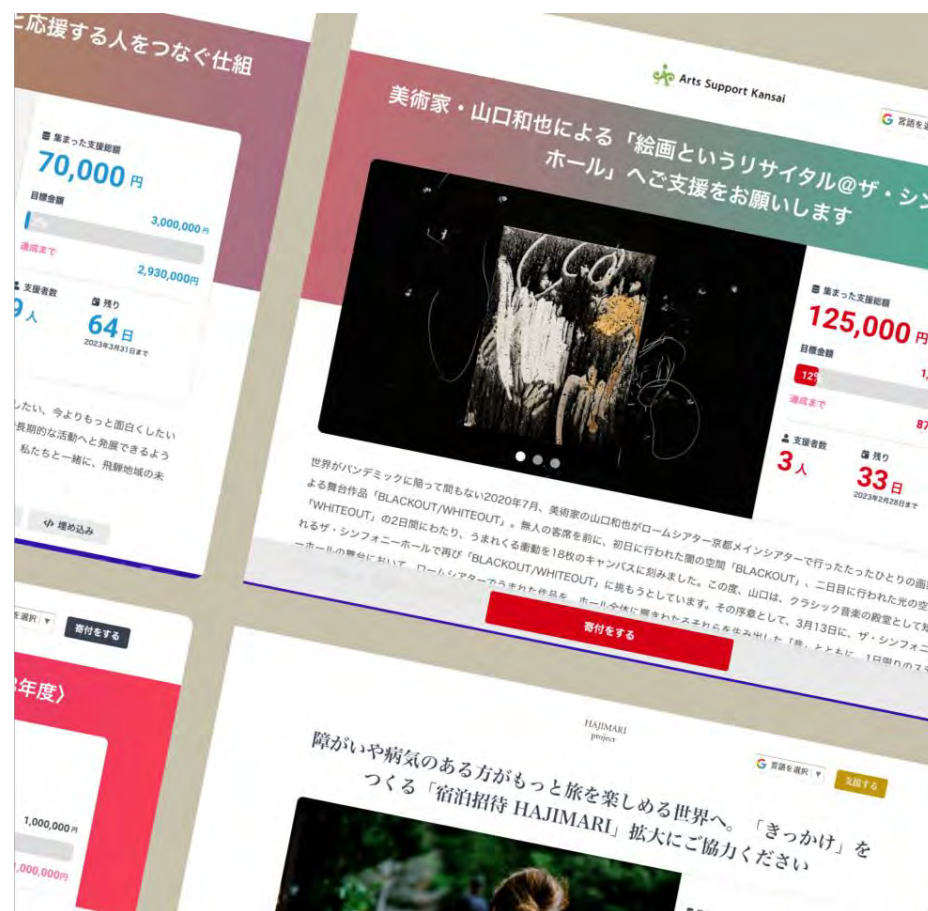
に応援する人をつなぐ仕組

集まった支援総額
70,000円
目標金額
3,000,000円
達成まで
2,930,000円
支援者数
9人
残り
64日
2023年3月31日まで

したい、今よりもっと面白くしたい
長期的な活動へと発展できるよう
私たちと一緒に、飛騨地域の未

埋め込み

Arts Support Kansai
言語を選択

美術家・山口和也による「絵画というリサイタル@ザ・シンフォニーホール」へご支援をお願いします

集まった支援総額
125,000円
目標金額
12
達成まで
87
支援者数
3人
残り
33日
2023年2月28日まで

世界がパンデミックに陥って間もない2020年7月、美術家の山口和也がロームシアター京都メインシアターで行ったたったひとりの画家による舞台作品「BLACKOUT/WHITEOUT」。無人の客席を前に、初日に行われた闇の空間「BLACKOUT」、二日目に行われた光の空間「WHITEOUT」の2日間にわたり、うまれくる衝動を18枚のキャンバスに刻みました。この度、山口は、クラシック音楽の殿堂として知られるザ・シンフォニーホールで再び「BLACKOUT/WHITEOUT」に挑もうとしています。その序章として、3月13日に、ザ・シンフォニーホールの舞台において、ロームシアターでうまれた作品を、ホール全体に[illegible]

寄付をする

を選択
寄付をする

年度〉

1,000,000円
,000,000円

HAJIMARI project
言語を選択
支援する

障がいや病気のある方がもっと旅を楽しめる世界へ。「きっかけ」をつくる「宿泊招待 HAJIMARI」拡大にご協力ください